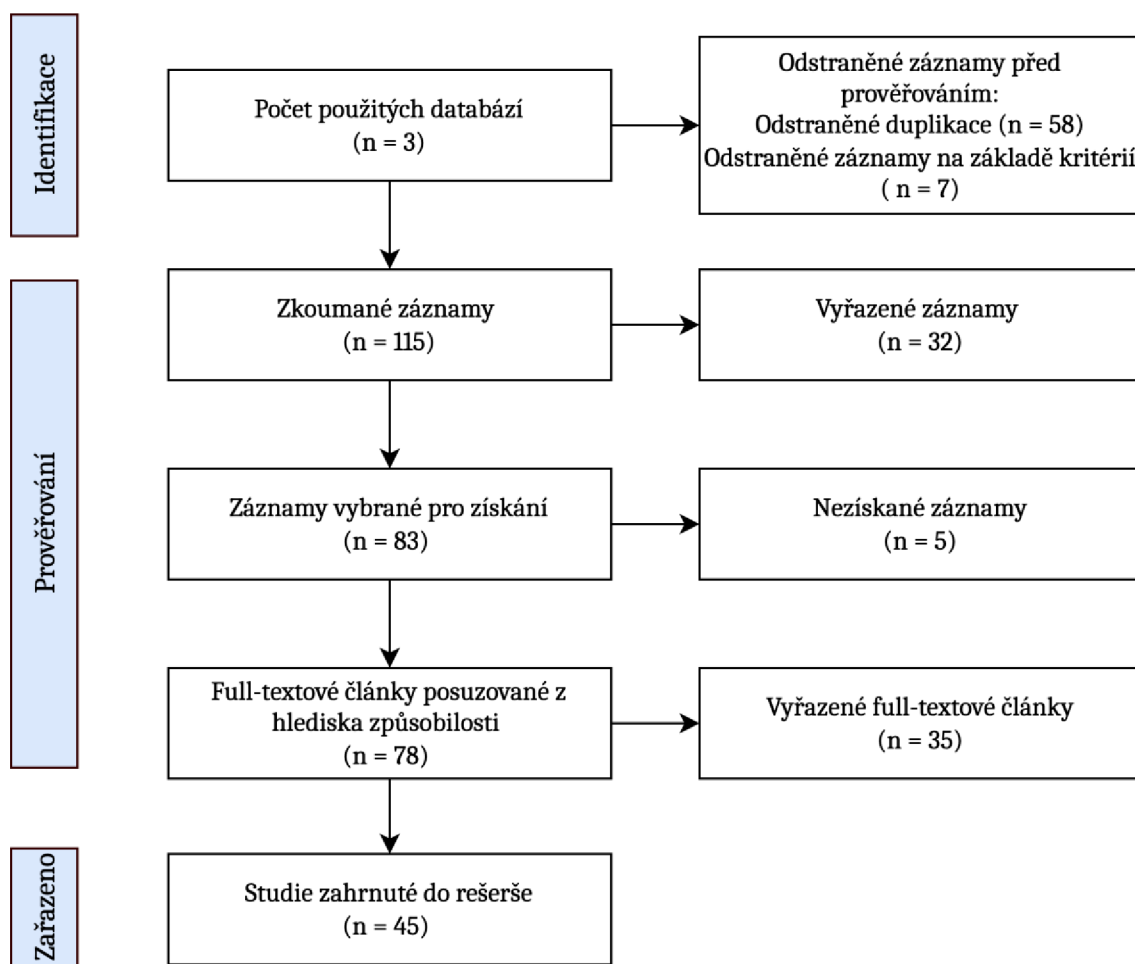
Identifikace

Počet použitých databází
(n = 3)

Odstraněné záznamy před prověřováním:
Odstraněné duplikace (n = 58)
Odstraněné záznamy na základě kritérií
( n = 7)

Prověřování

Zkoumané záznamy
(n = 115)

Vyřazené záznamy
(n = 32)

Záznamy vybrané pro získání
(n = 83)

Nezískané záznamy
(n = 5)

Full-textové články posuzované z hlediska způsobilosti
(n = 78)

Vyřazené full-textové články
(n = 35)

Zařazeno

Studie zahrnuté do rešerše
(n = 45)